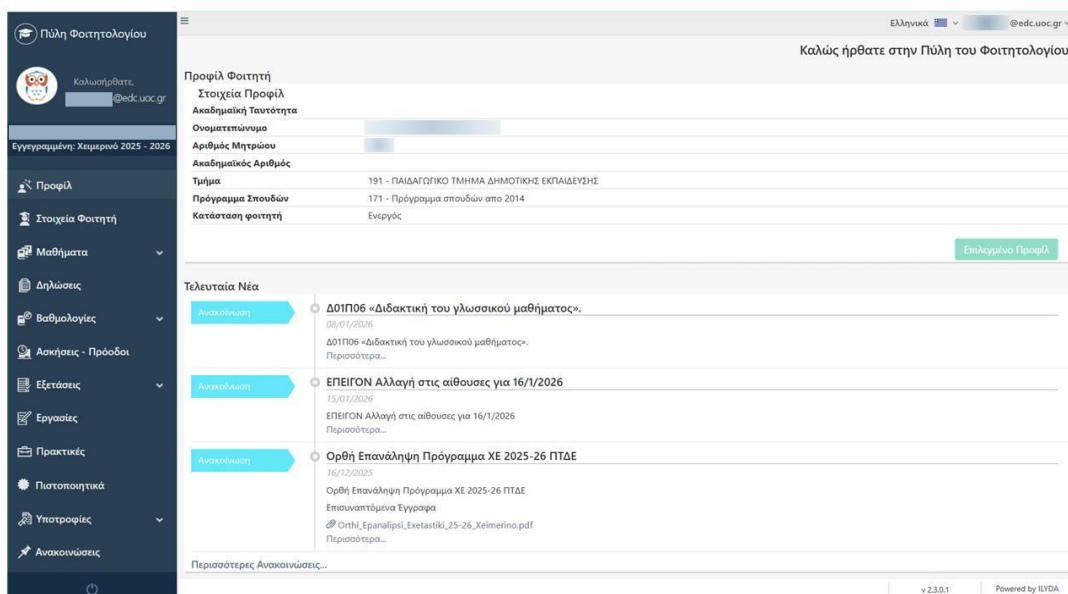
Πύλη Φοιτητολογίου

Καλωσήρθατε,
@edc.uoc.gr

Εγγεγραμμένη: Χειμερινό 2025 - 2026

Προφίλ
Στοιχεία Φοιτητή
Μαθήματα
Δηλώσεις
Βαθμολογίες
Ασκήσεις - Πρόοδοι
Εξετάσεις
Εργασίες
Πρακτικές
Πιστοποιητικά
Υποτροφίες
Ανακοινώσεις

Ελληνικά @edc.uoc.gr

Καλώς ήρθατε στην Πύλη του Φοιτητολογίου

Προφίλ Φοιτητή

Στοιχεία Προφίλ

| | |
|---|---|
| Ακαδημαϊκή Ταυτότητα | |
| Ονοματεπώνυμο | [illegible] |
| Αριθμός Μητρώου | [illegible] |
| Ακαδημαϊκός Αριθμός | |
| Τμήμα | 191 - ΠΑΙΔΑΓΩΓΙΚΟ ΤΜΗΜΑ ΔΗΜΟΤΙΚΗΣ ΕΚΠΑΙΔΕΥΣΗΣ |
| Πρόγραμμα Σπουδών | 171 - Πρόγραμμα σπουδών απο 2014 |
| Κατάσταση φοιτητή | Ενεργός |

Επιλεγμένο Προφίλ

Τελευταία Νέα

Ανακοίνωση
Δ01Π06 «Διδακτική του γλωσσικού μαθήματος».
08/01/2026
Δ01Π06 «Διδακτική του γλωσσικού μαθήματος».
Περισσότερα...

Ανακοίνωση
ΕΠΕΙΓΟΝ Αλλαγή στις αίθουσες για 16/1/2026
15/01/2026
ΕΠΕΙΓΟΝ Αλλαγή στις αίθουσες για 16/1/2026
Περισσότερα...

Ανακοίνωση
Ορθή Επανάληψη Πρόγραμμα ΧΕ 2025-26 ΠΤΔΕ
16/12/2025
Ορθή Επανάληψη Πρόγραμμα ΧΕ 2025-26 ΠΤΔΕ
Επισυναπτόμενα Έγγραφα
Orthi_Epanalipsi_Exetastiki_25-26_Xeimerino.pdf
Περισσότερα...

Περισσότερες Ανακοινώσεις...

v 2.3.0.1 Powered by ILYDA